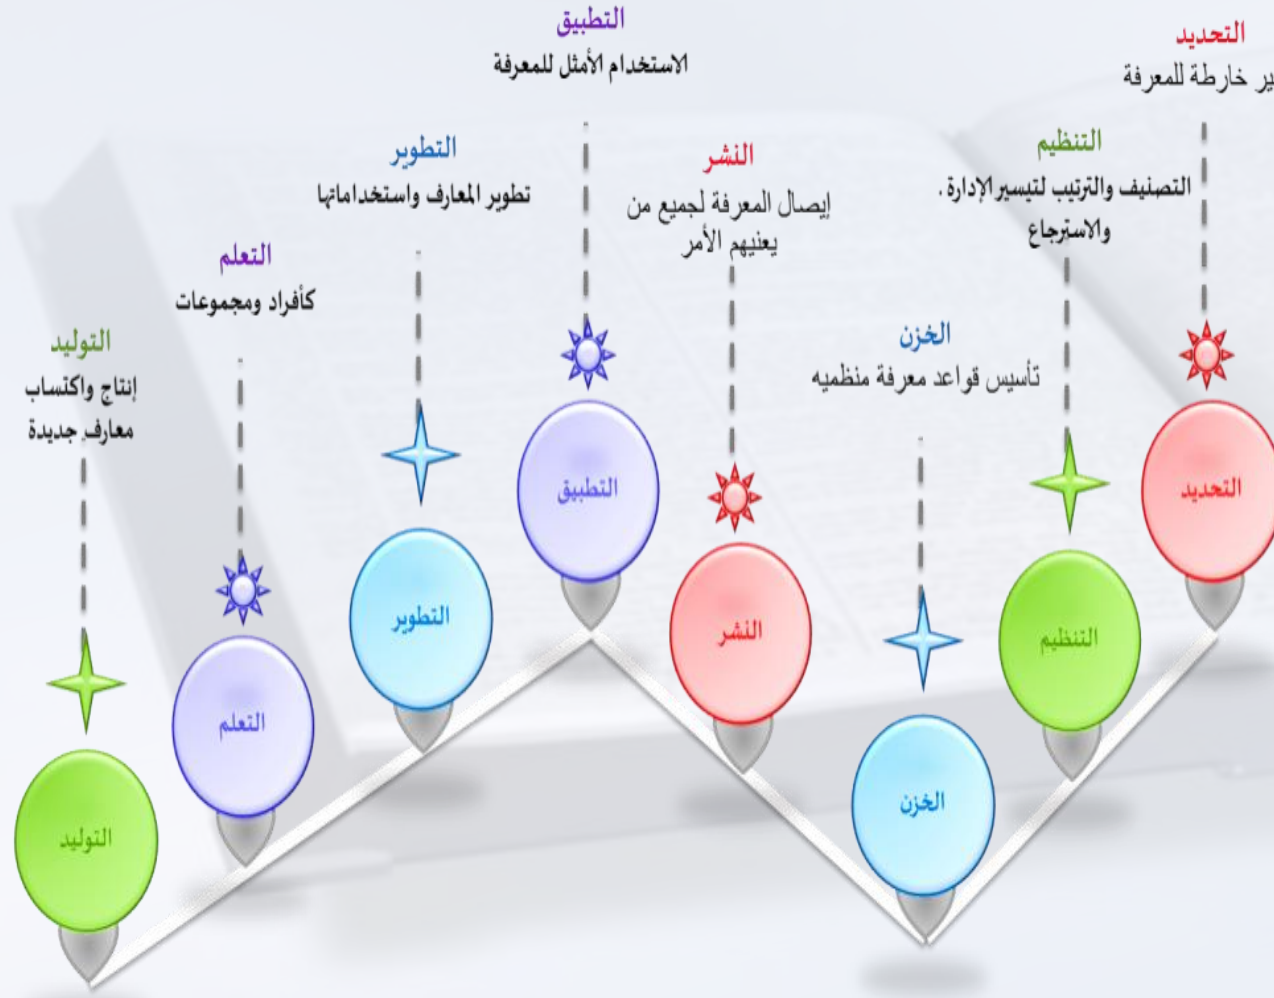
التحديد
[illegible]ير خارطة للمعرفة

التنظيم
التصنيف والترتيب لتيسير الإدارة ، والاسترجاع

الخزن
تأسيس قواعد معرفة منظميه

النشر
إيصال المعرفة لجميع من يعنيهم الأمر

التطبيق
الاستخدام الأمثل للمعرفة

التطوير
تطوير المعارف واستخداماتها

التعلم
كأفراد ومجموعات

التوليد
إنتاج واكتساب معارف جديدة

التحديد

التنظيم

الخزن

النشر

التطبيق

التطوير

التعلم

التوليد